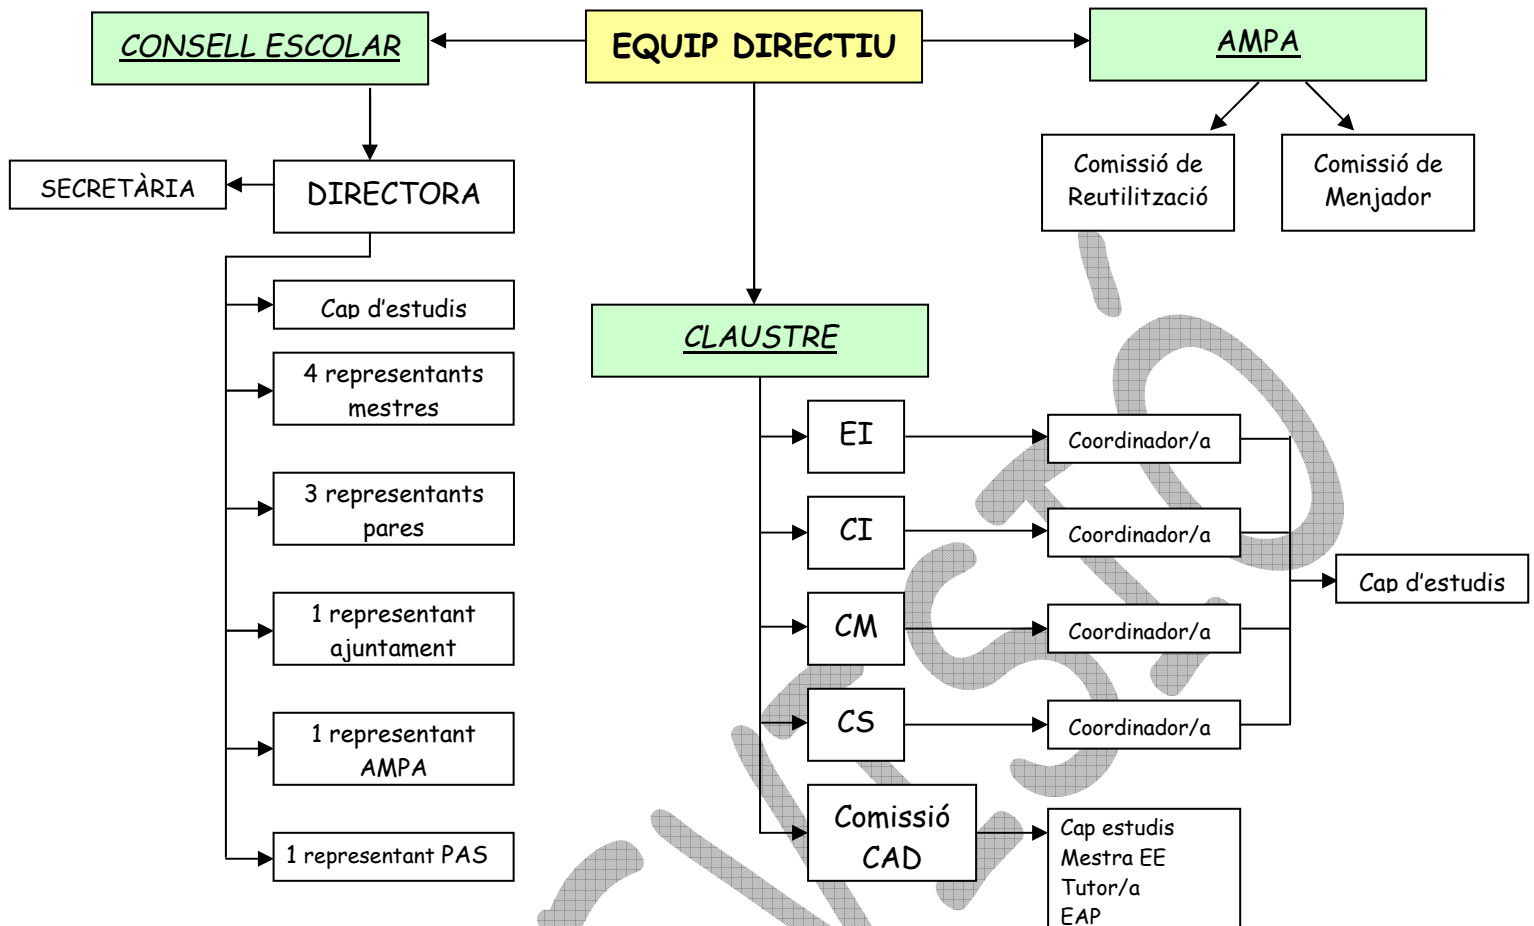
CONSELL ESCOLAR

EQUIP DIRECTIU

AMPA

Comissió de Reutilització

Comissió de Menjador

SECRETÀRIA

DIRECTORA

Cap d'estudis

4 representants mestres

3 representants pares

1 representant ajuntament

1 representant AMPA

1 representant PAS

CLAUSTRE

EI

CI

CM

CS

Comissió CAD

Coordinador/a

Coordinador/a

Coordinador/a

Coordinador/a

Cap d'estudis

Cap estudis
Mestra EE
Tutor/a
EAP